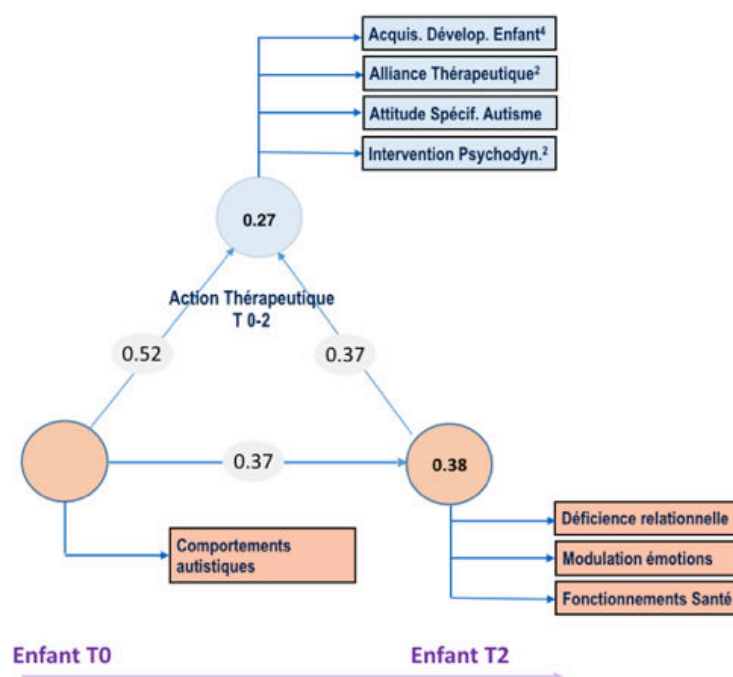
Acquis. Dévelop. Enfant$^4$

Alliance Thérapeutique$^2$

Attitude Spécif. Autisme

Intervention Psychodyn.$^2$

0.27

Action Thérapeutique T 0-2

0.52

0.37

0.37

0.38

Comportements autistiques

Déficience relationnelle

Modulation émotions

Fonctionnements Santé

Enfant T0

Enfant T2